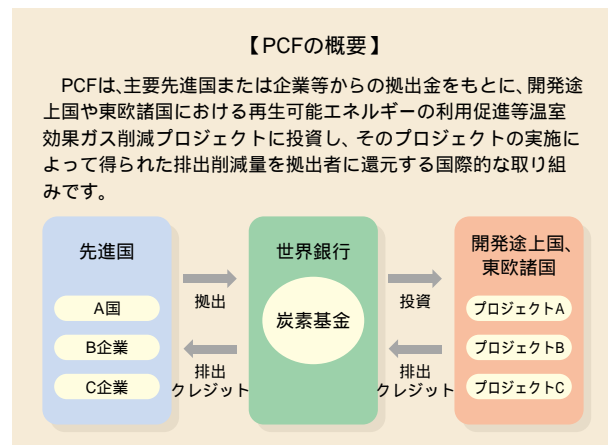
【PCFの概要】

PCFは、主要先進国または企業等からの拠出金をもとに、開発途上国や東欧諸国における再生可能エネルギーの利用促進等温室効果ガス削減プロジェクトに投資し、そのプロジェクトの実施によって得られた排出削減量を拠出者に還元する国際的な取り組みです。

先進国

A国

B企業

C企業

拠出

排出クレジット

世界銀行

炭素基金

投資

排出クレジット

開発途上国、東欧諸国

プロジェクトA

プロジェクトB

プロジェクトC